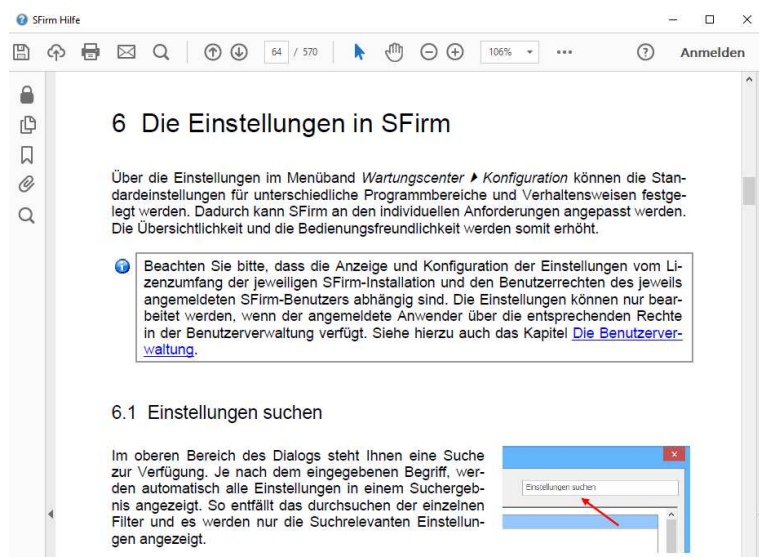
SFirm Hilfe

64 / 570

106%

...

Anmelden

6 Die Einstellungen in SFirm

Über die Einstellungen im Menüband *Wartungscenter* ▸ *Konfiguration* können die Standardeinstellungen für unterschiedliche Programmbereiche und Verhaltensweisen festgelegt werden. Dadurch kann SFirm an den individuellen Anforderungen angepasst werden. Die Übersichtlichkeit und die Bedienungsfreundlichkeit werden somit erhöht.

Beachten Sie bitte, dass die Anzeige und Konfiguration der Einstellungen vom Lizenzumfang der jeweiligen SFirm-Installation und den Benutzerrechten des jeweils angemeldeten SFirm-Benutzers abhängig sind. Die Einstellungen können nur bearbeitet werden, wenn der angemeldete Anwender über die entsprechenden Rechte in der Benutzerverwaltung verfügt. Siehe hierzu auch das Kapitel Die Benutzerverwaltung.

6.1 Einstellungen suchen

Im oberen Bereich des Dialogs steht Ihnen eine Suche zur Verfügung. Je nach dem eingegebenen Begriff, werden automatisch alle Einstellungen in einem Suchergebnis angezeigt. So entfällt das durchsuchen der einzelnen Filter und es werden nur die Suchrelevanten Einstellungen angezeigt.

Einstellungen suchen